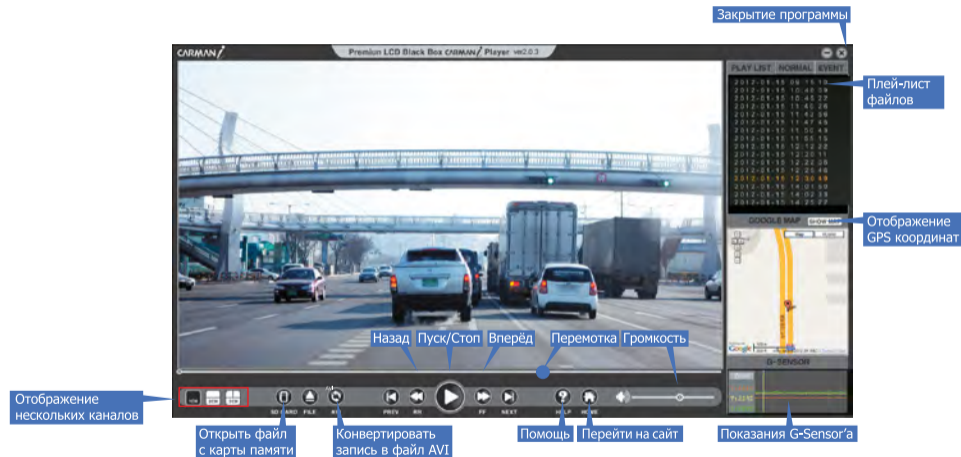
Закрытие программы

CARMAN

Premium LCD Black Box CARMAN Player ver2.0.3

PLAY LIST NORMAL EVENT

Плей-лист файлов

GOOGLE MAP

Отображение GPS координат

G-SENSOR

Назад Пуск/Стоп Вперёд Перемотка Громкость

Отображение нескольких каналов

SD CARD FILE AVI PREV RW FF NEXT HELP HOME

Открыть файл с карты памяти

Конвертировать запись в файл AVI

Помощь

Перейти на сайт

Показания G-Sensor'а